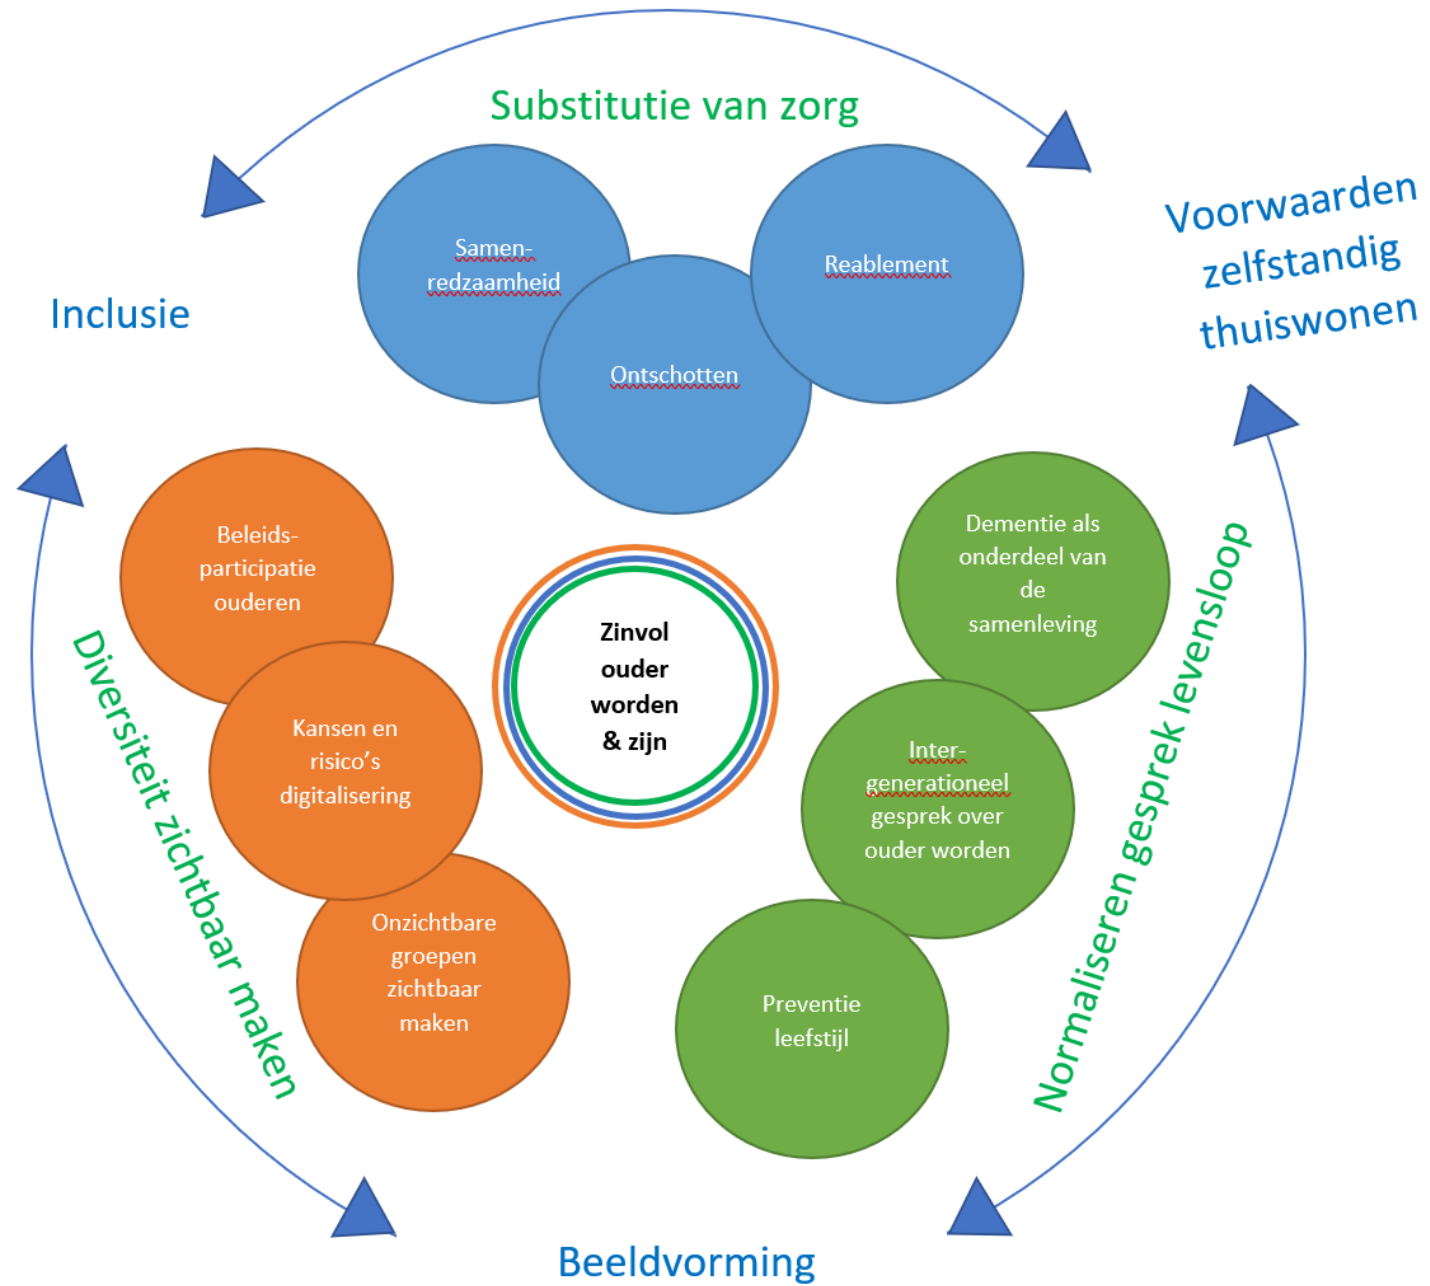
Substitutie van zorg

Inclusie

Voorwaarden zelfstandig thuiswonen

Samenredzaamheid

Reablement

Ontschotten

Beleidsparticipatie ouderen

Kansen en risico's digitalisering

Onzichtbare groepen zichtbaar maken

Zinvol ouder worden & zijn

Dementie als onderdeel van de samenleving

Intergenerationeel gesprek over ouder worden

Preventie leefstijl

Diversiteit zichtbaar maken

Normaliseren gesprek levensloop

Beeldvorming